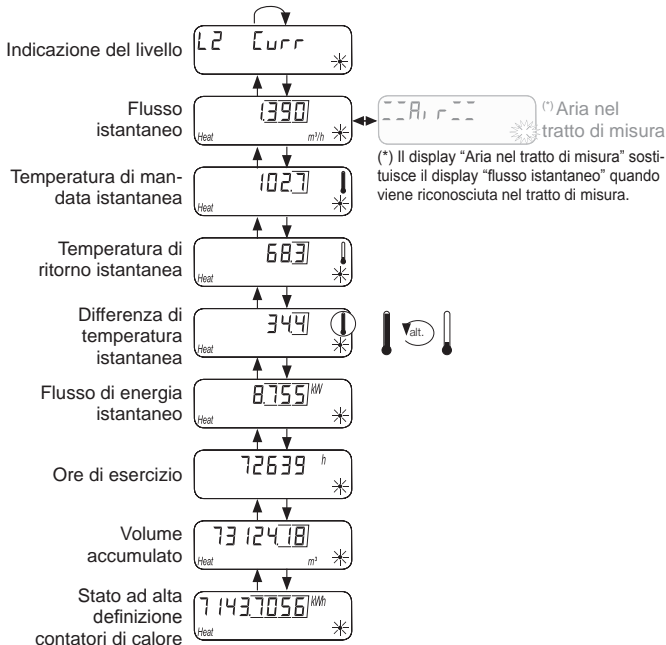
Indicazione del livello
L2 Curr

Flusso istantaneo
1.390
Heat m³/h

--Air--
(*) Aria nel tratto di misura

(*) Il display "Aria nel tratto di misura" sostituisce il display "flusso istantaneo" quando viene riconosciuta nel tratto di misura.

Temperatura di mandata istantanea
102.7
Heat

Temperatura di ritorno istantanea
68.3
Heat

Differenza di temperatura istantanea
34.4
Heat

alt.

Flusso di energia istantaneo
8.755 kW
Heat

Ore di esercizio
72639 h

Volume accumulato
73124.18
Heat m³

Stato ad alta definizione contatori di calore
7143.7056 kWh
Heat